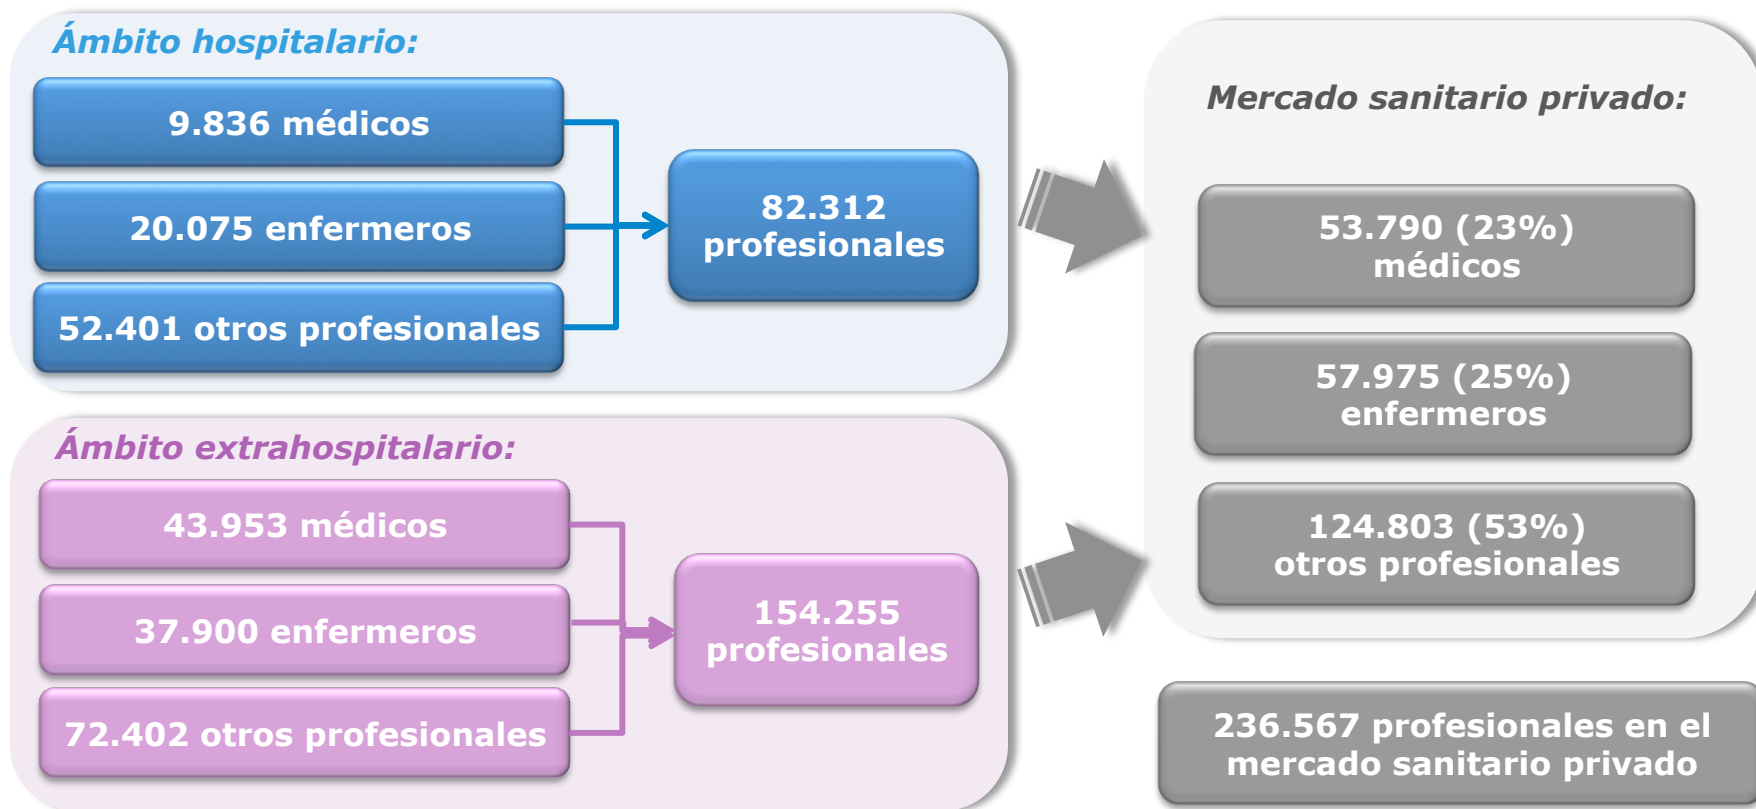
Ámbito hospitalario:

9.836 médicos

20.075 enfermeros

52.401 otros profesionales

82.312 profesionales

Mercado sanitario privado:

53.790 (23%) médicos

57.975 (25%) enfermeros

124.803 (53%) otros profesionales

Ámbito extrahospitalario:

43.953 médicos

37.900 enfermeros

72.402 otros profesionales

154.255 profesionales

236.567 profesionales en el mercado sanitario privado